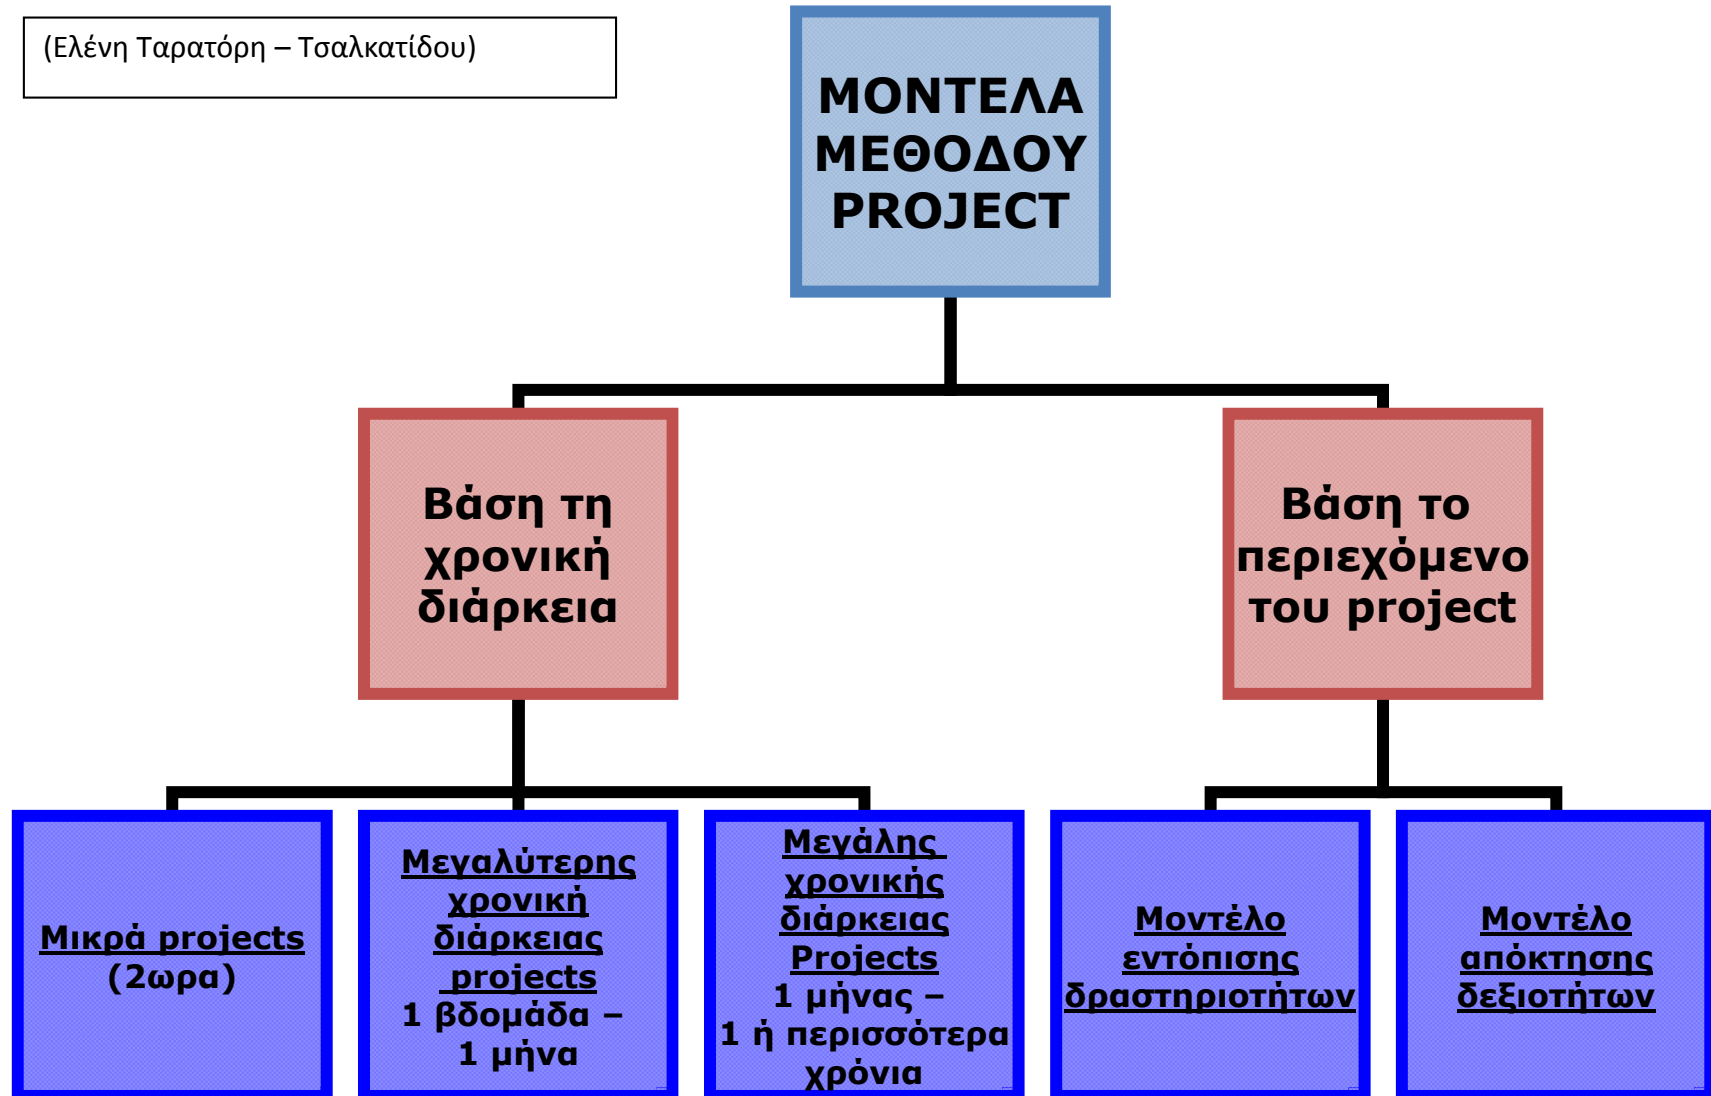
(Ελένη Ταρατόρη – Τσαλκατίδου)

ΜΟΝΤΕΛΑ ΜΕΘΟΔΟΥ PROJECT

Βάση τη χρονική διάρκεια

Βάση το περιεχόμενο του project

Μικρά projects (2ωρα)

Μεγαλύτερης χρονική διάρκειας projects 1 βδομάδα – 1 μήνα

Μεγάλης χρονικής διάρκειας Projects 1 μήνας – 1 ή περισσότερα χρόνια

Μοντέλο εντόπισης δραστηριοτήτων

Μοντέλο απόκτησης δεξιοτήτων